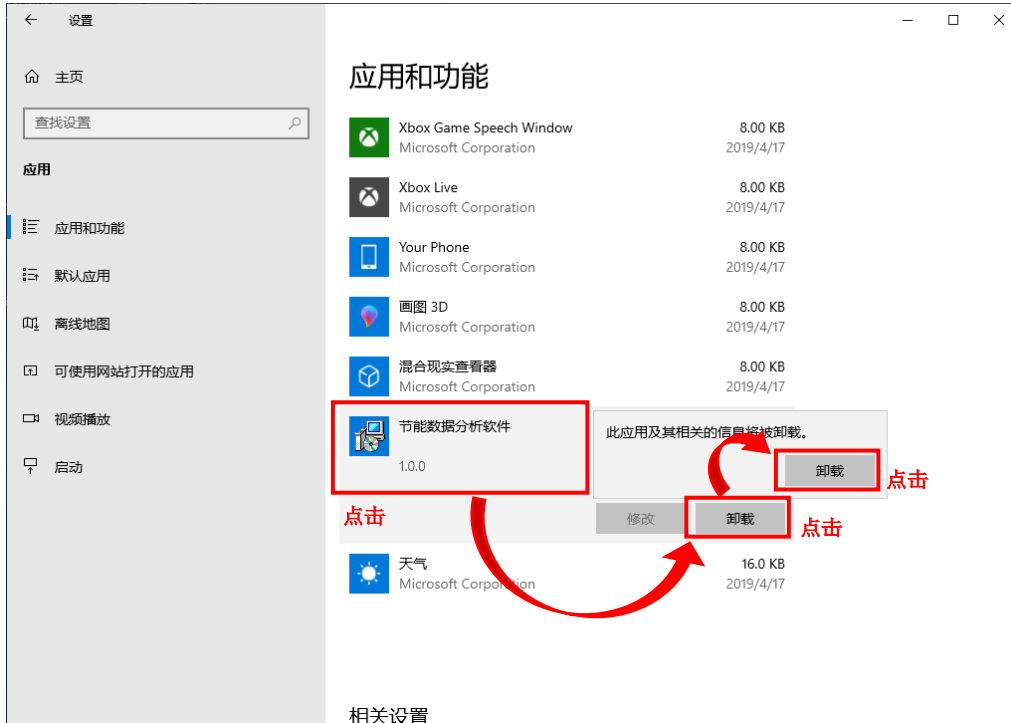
设置

主页

查找设置

应用

应用和功能

默认应用

离线地图

可使用网站打开的应用

视频播放

启动

应用和功能

Xbox Game Speech Window
Microsoft Corporation
8.00 KB
2019/4/17

Xbox Live
Microsoft Corporation
8.00 KB
2019/4/17

Your Phone
Microsoft Corporation
8.00 KB
2019/4/17

画图 3D
Microsoft Corporation
8.00 KB
2019/4/17

混合现实查看器
Microsoft Corporation
8.00 KB
2019/4/17

节能数据分析软件
1.0.0

此应用及其相关的信息将被卸载。

卸载

点击

点击

修改

卸载

点击

天气
Microsoft Corporation
16.0 KB
2019/4/17

相关设置